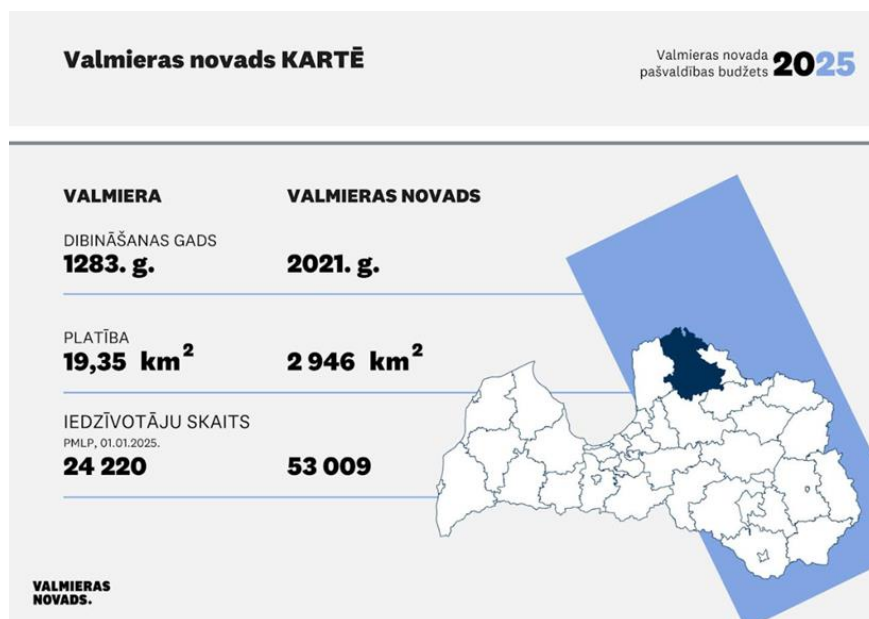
Valmieras novads KARTĒ

Valmieras novada pašvaldības budžets 2025

VALMIERA

VALMIERAS NOVADS

DIBINĀŠANAS GADS
1283. g.

2021. g.

PLATĪBA
19,35 $km^2$

2 946 $km^2$

IEDZĪVOTĀJU SKAITS
PMLP, 01.01.2025.
24 220

53 009

VALMIERAS NOVADS.